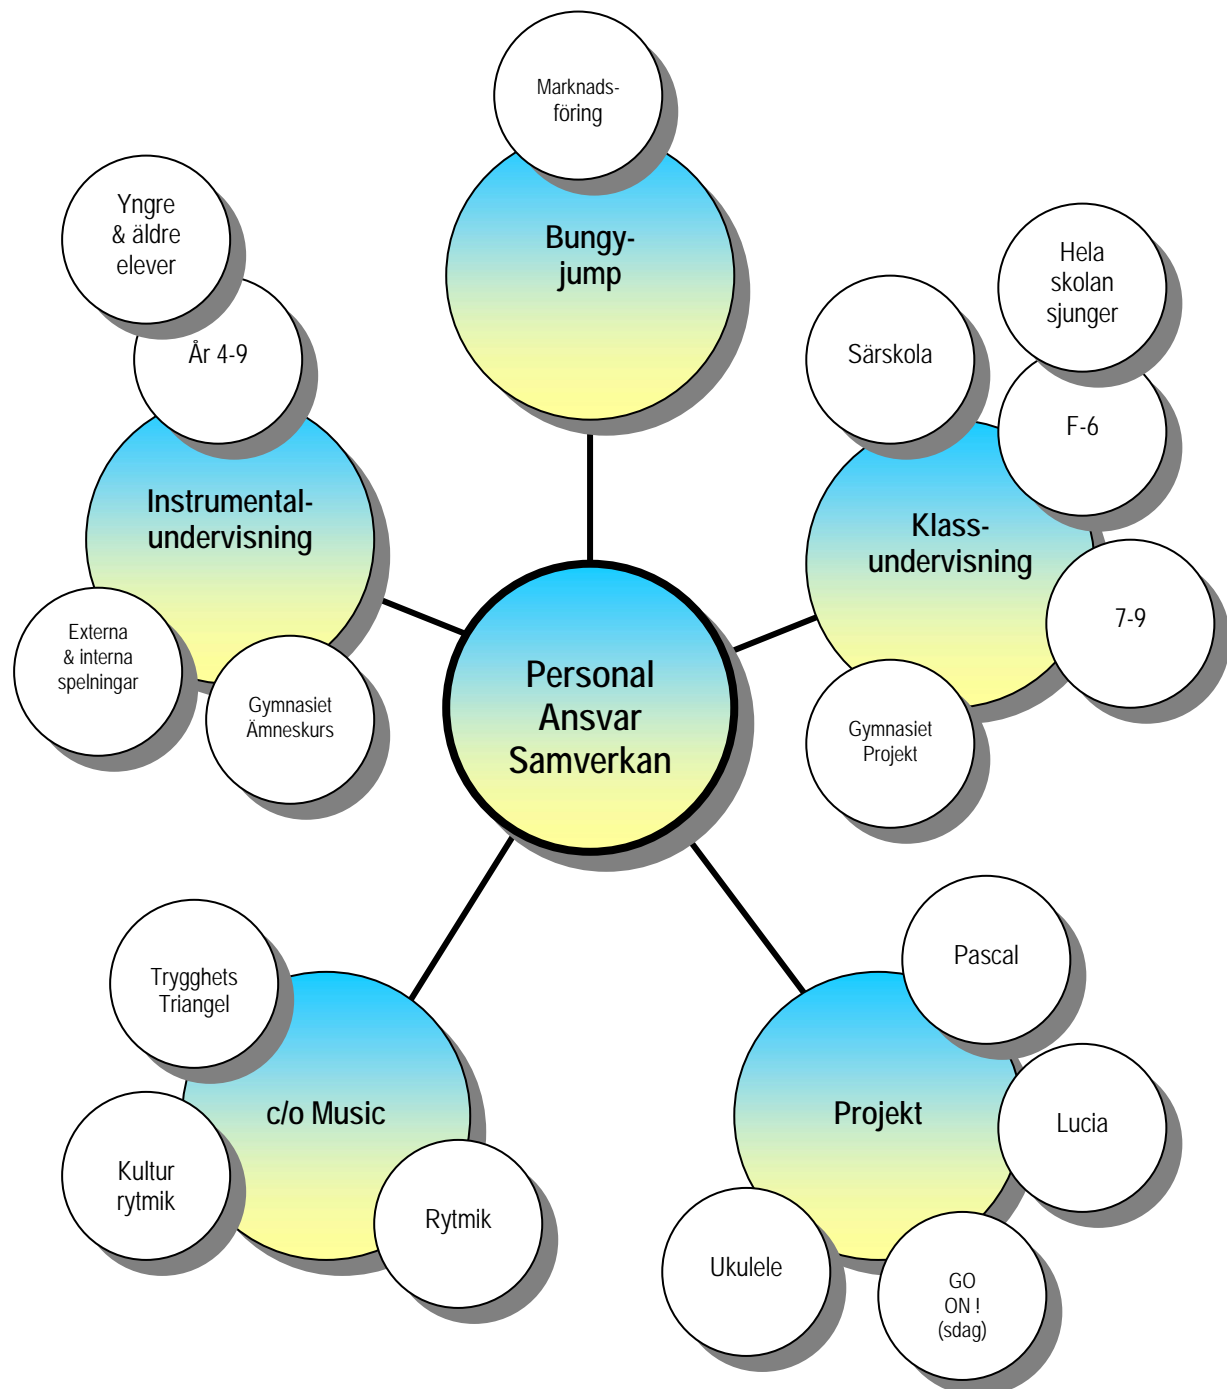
Marknadsföring

Bungy-jump

Yngre & äldre elever

År 4-9

Instrumental-undervisning

Externa & interna spelningar

Gymnasiet Ämneskurs

Personal Ansvar Samverkan

Särskola

Hela skolan sjunger

F-6

Klass-undervisning

7-9

Gymnasiet Projekt

Trygghets Triangel

c/o Music

Kultur rytmik

Rytmik

Pascal

Projekt

Lucia

Ukulele

GO ON ! (sdag)